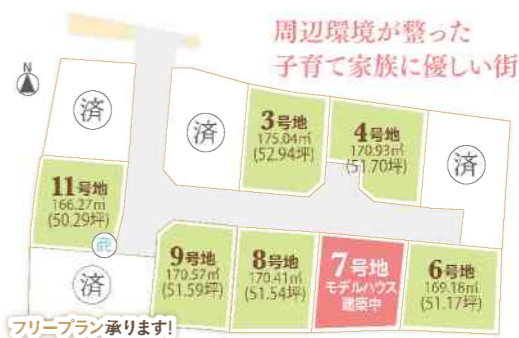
周辺環境が整った
子育て家族に優しい街

N

済

済

3号地
175.04㎡
(52.94坪)

4号地
170.93㎡
(51.70坪)

済

11号地
166.27㎡
(50.29坪)

電

済

9号地
170.57㎡
(51.59坪)

8号地
170.41㎡
(51.54坪)

7号地
モデルハウス
建築中

6号地
169.18㎡
(51.17坪)

フリープラン承ります!